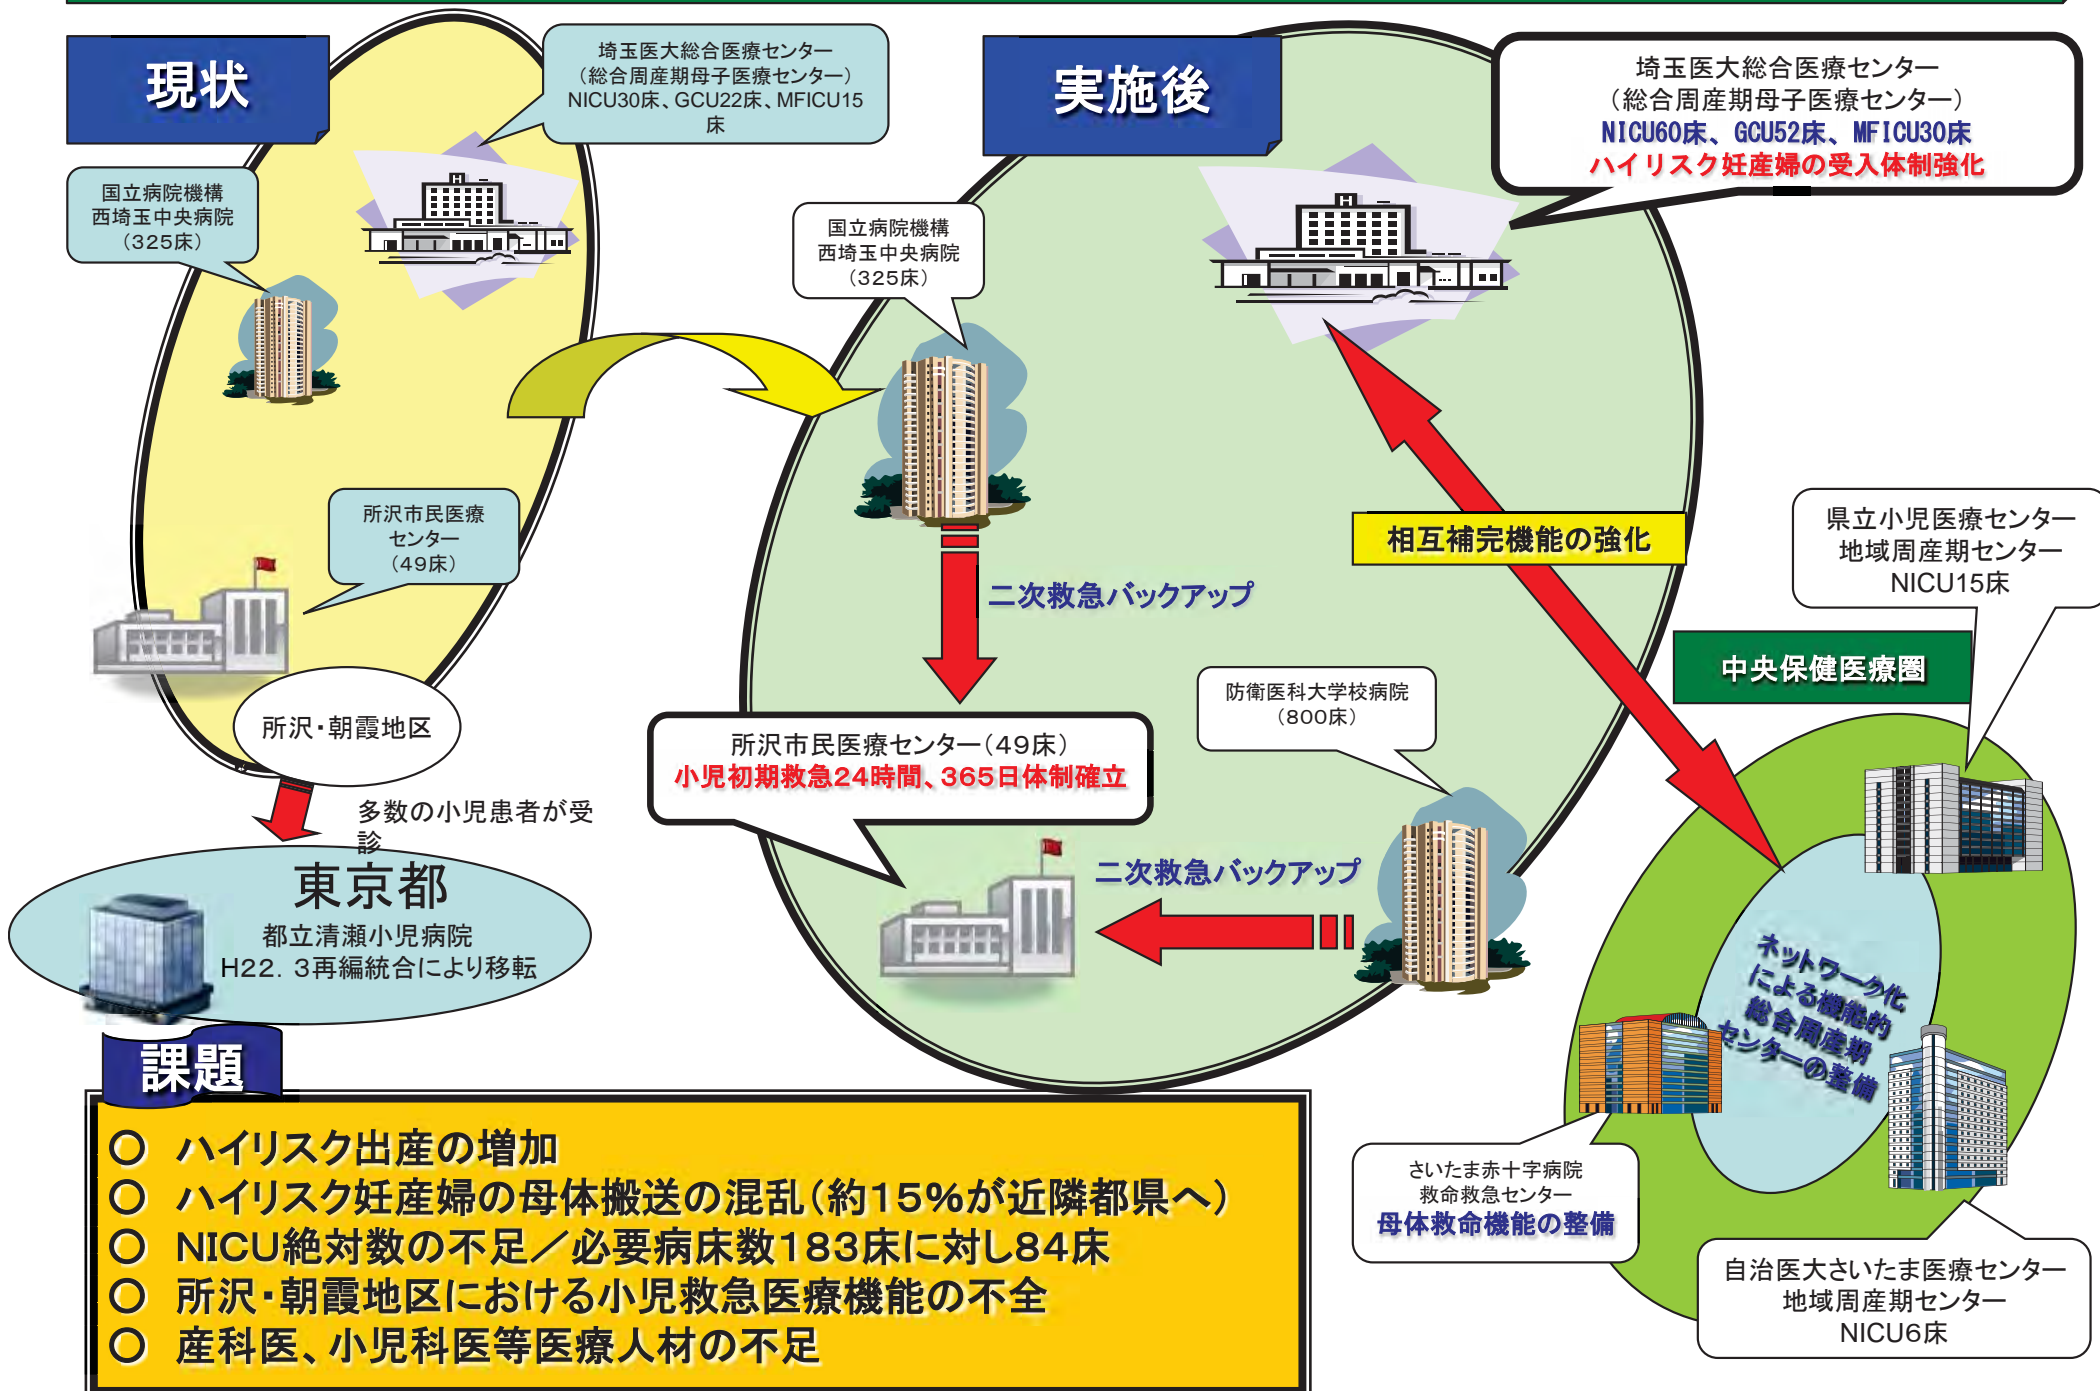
現状

埼玉医大総合医療センター（総合周産期母子医療センター）NICU30床、GCU22床、MFICU15床

国立病院機構 西埼玉中央病院（325床）

所沢市民医療センター（49床）

所沢・朝霞地区

多数の小児患者が受診

東京都
都立清瀬小児病院
H22．3再編統合により移転

実施後

埼玉医大総合医療センター（総合周産期母子医療センター）
NICU60床、GCU52床、MFICU30床
ハイリスク妊産婦の受入体制強化

国立病院機構 西埼玉中央病院（325床）

二次救急バックアップ

相互補完機能の強化

県立小児医療センター 地域周産期センター NICU15床

中央保健医療圏

防衛医科大学校病院（800床）

所沢市民医療センター（49床）
小児初期救急24時間、365日体制確立

二次救急バックアップ

ネットワーク化による機能的総合周産期センターの整備

さいたま赤十字病院 救命救急センター
母体救命機能の整備

自治医大さいたま医療センター 地域周産期センター NICU6床

課題

○ ハイリスク出産の増加
○ ハイリスク妊産婦の母体搬送の混乱（約15%が近隣都県へ）
○ NICU絶対数の不足／必要病床数183床に対し84床
○ 所沢・朝霞地区における小児救急医療機能の不全
○ 産科医、小児科医等医療人材の不足